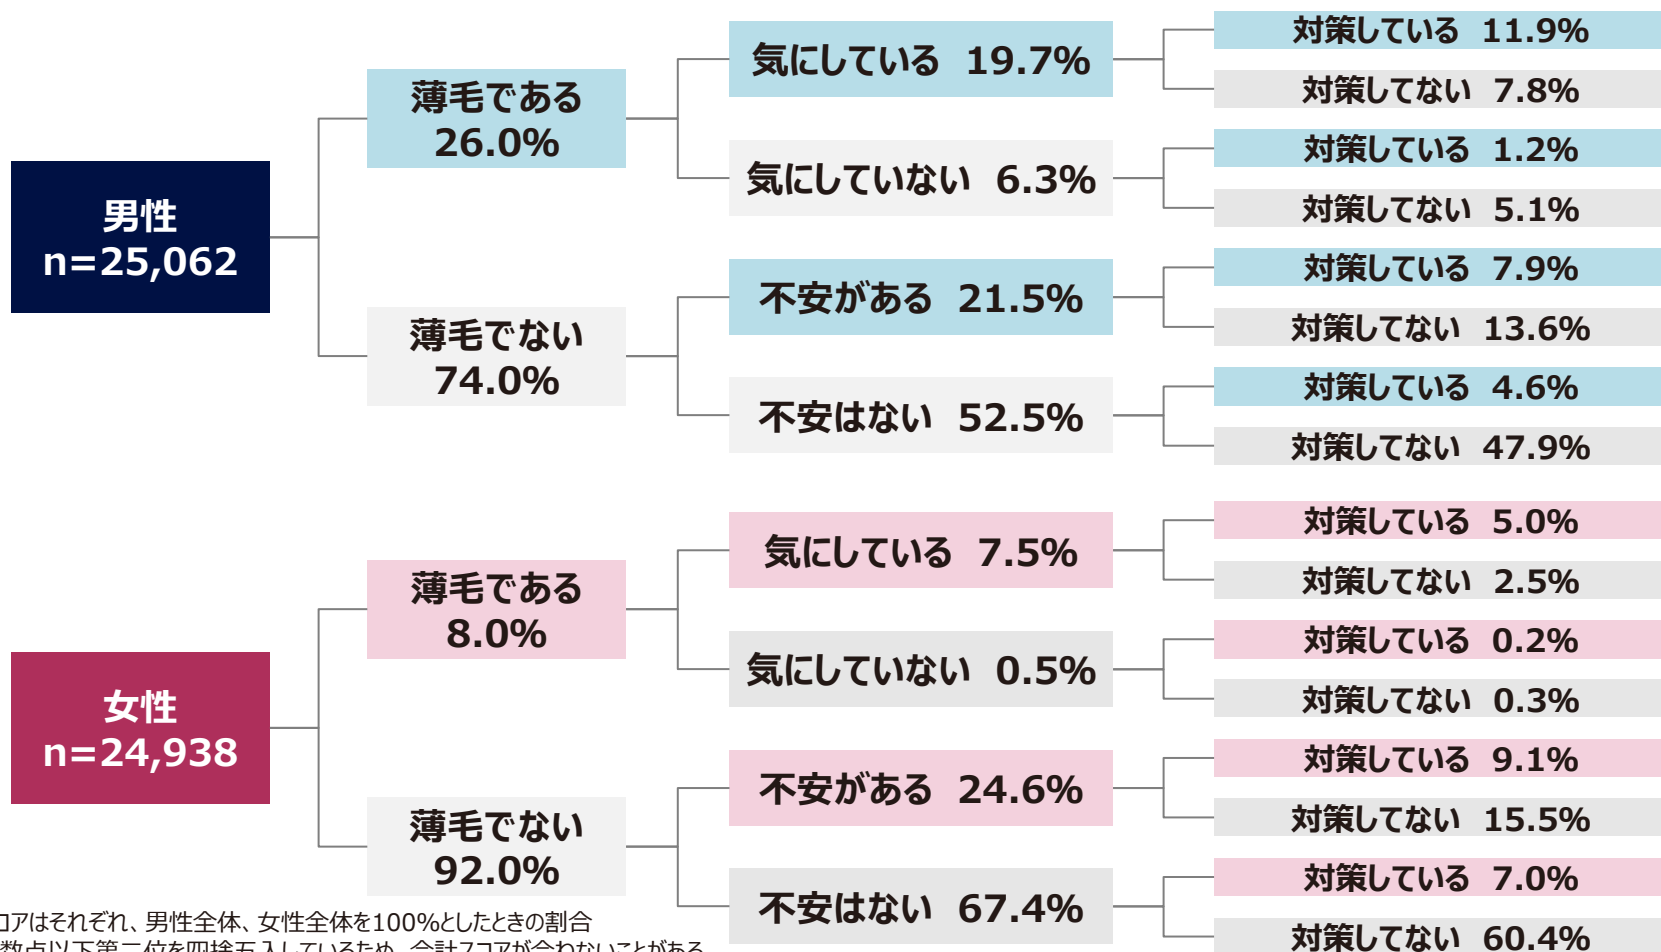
男性
n=25,062

薄毛である
26.0%

気にしている 19.7%

対策している 11.9%

対策してない 7.8%

気にしていない 6.3%

対策している 1.2%

対策してない 5.1%

薄毛でない
74.0%

不安がある 21.5%

対策している 7.9%

対策してない 13.6%

不安はない 52.5%

対策している 4.6%

対策してない 47.9%

女性
n=24,938

薄毛である
8.0%

気にしている 7.5%

対策している 5.0%

対策してない 2.5%

気にしていない 0.5%

対策している 0.2%

対策してない 0.3%

薄毛でない
92.0%

不安がある 24.6%

対策している 9.1%

対策してない 15.5%

不安はない 67.4%

対策している 7.0%

対策してない 60.4%

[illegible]コアはそれぞれ、男性全体、女性全体を100%としたときの割合
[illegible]数点以下第二位を四捨五入しているため、合計スコアが合わないことがある